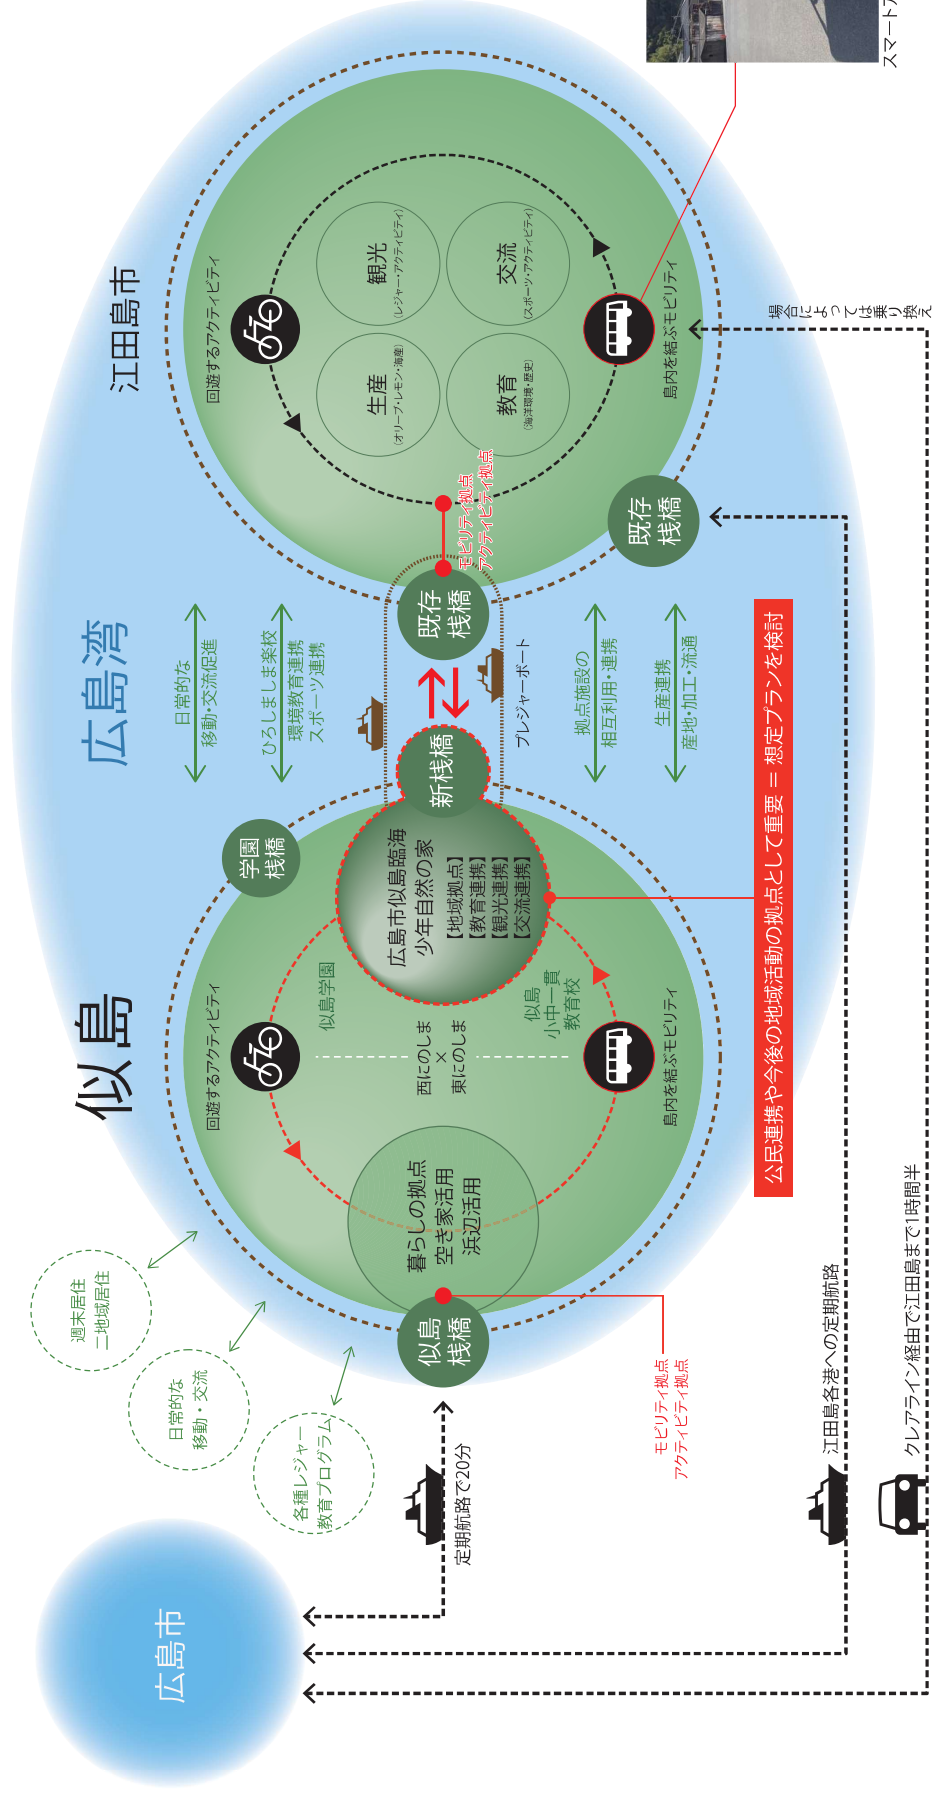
スマートフ

江田島市

回遊するアクティビティ

観光
(レジャー・アクティビティ)

交流
(スポーツ・アクティビティ)

生産
(オリーブ・レモン・海産)

教育
(海洋環境・歴史)

島内を結ぶモビリティ

場合によっては乗り換え

モビリティ拠点
アクティビティ拠点

既存桟橋

既存桟橋

広島湾

日常的な
移動・交流促進

ひろしまし楽校
環境教育連携
スポーツ連携

拠点施設の
相互利用・連携

生産連携
産地・加工・流通

プレジャーボート

新桟橋

公民連携や今後の地域活動の拠点として重要 = 想定プランを検討

似島

学園桟橋

広島市似島臨海
少年自然の家
【地域拠点】
【教育連携】
【観光連携】
【交流連携】

回遊するアクティビティ

似島学園

似島
小中一貫
教育校

西にのしま
×
東にのしま

島内を結ぶモビリティ

暮らしの拠点
空き家活用
浜辺活用

似島桟橋

モビリティ拠点
アクティビティ拠点

週末居住
二地域居住

日常的な
移動・交流

各種レジャー
教育プログラム

定期航路で20分

江田島各港への定期航路

クレアライン経由で江田島まで1時間半

広島市